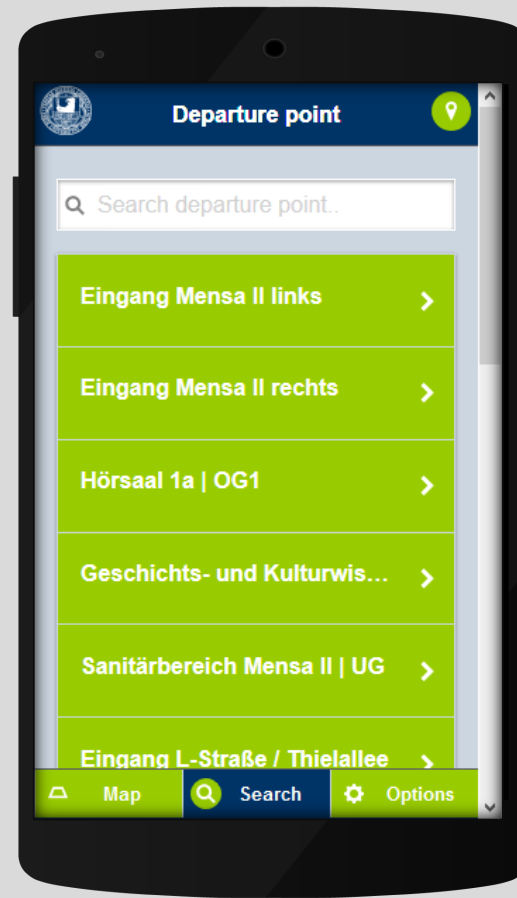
Departure point

Search departure point..

Eingang Mensa II links

Eingang Mensa II rechts

Hörsaal 1a | OG1

Geschichts- und Kulturwis...

Sanitärbereich Mensa II | UG

Eingang L-Straße / Thielallee

Map

Search

Options